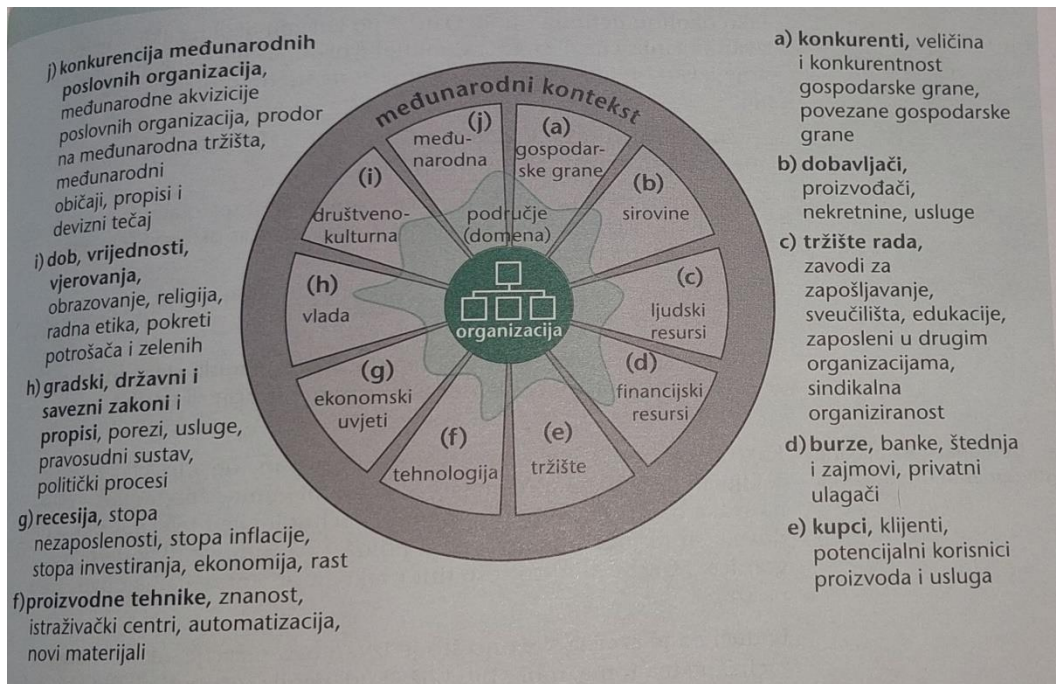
j) **konkurencija međunarodnih poslovnih organizacija**, međunarodne akvizicije poslovnih organizacija, prodor na međunarodna tržišta, međunarodni običaji, propisi i devizni tečaj

i) **dob, vrijednosti, vjerovanja**, obrazovanje, religija, radna etika, pokreti potrošača i zelenih

h) **gradski, državni i savezni zakoni** i **propisi**, porezi, usluge, pravosudni sustav, politički procesi

g) **recesija**, stopa nezaposlenosti, stopa inflacije, stopa investiranja, ekonomija, rast

f) **proizvodne tehnike**, znanost, istraživački centri, automatizacija, novi materijali

međunarodni kontekst

(j) među-narodna

(a) gospodar-ske grane

(b) sirovine

(c) ljudski resursi

(d) financijski resursi

(e) tržište

(f) tehnologija

(g) ekonomski uvjeti

(h) vlada

(i) društveno-kulturna

područje (domena)

organizacija

a) **konkurenti**, veličina i konkurentnost gospodarske grane, povezane gospodarske grane

b) **dobavljači**, proizvođači, nekretnine, usluge

c) **tržište rada**, zavodi za zapošljavanje, sveučilišta, edukacije, zaposleni u drugim organizacijama, sindikalna organiziranost

d) **burze**, banke, štednja i zajmovi, privatni ulagači

e) **kupci**, klijenti, potencijalni korisnici proizvoda i usluga